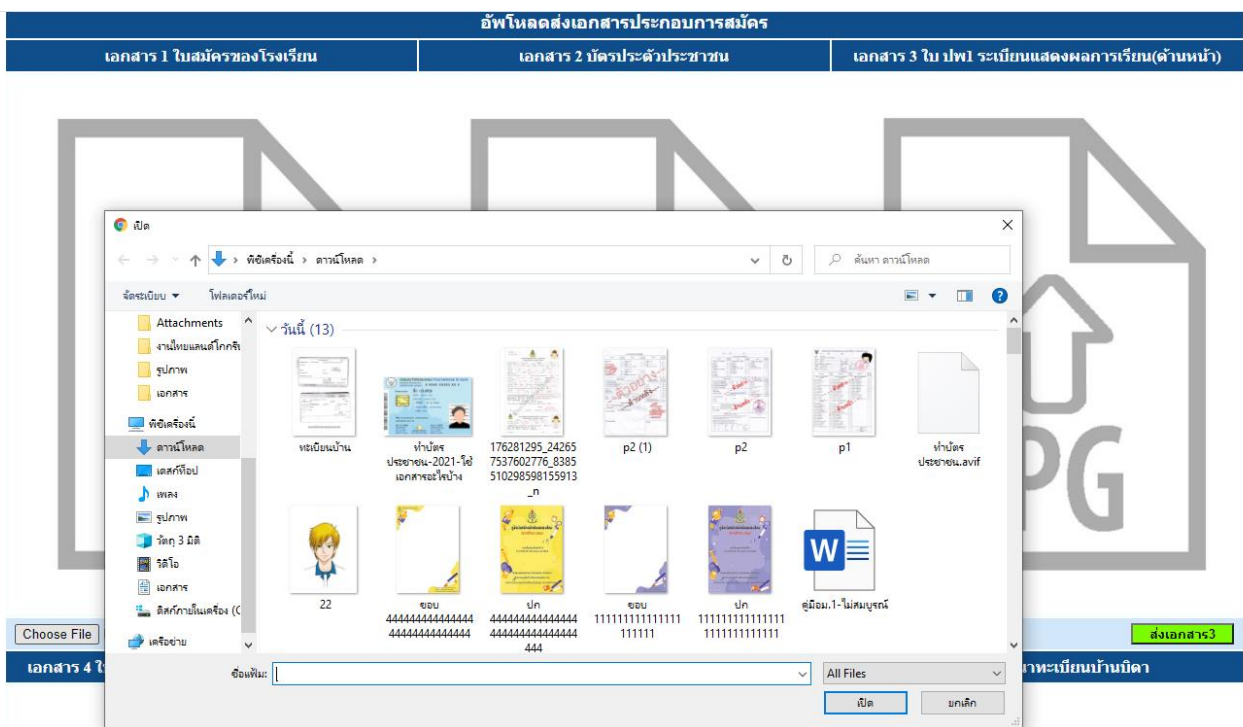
อัพโหลดส่งเอกสารประกอบการสมัคร

เอกสาร 1 ใบสมัครของโรงเรียน

เอกสาร 2 บัตรประจำตัวประชาชน

เอกสาร 3 ใบ ปพ1 ระเบียนแสดงผลการเรียน(ด้านหน้า)

เปิด

พีซีเครื่องนี้ › ดาวน์โหลด ›

ค้นหา ดาวน์โหลด

จัดระเบียบ ▾ โฟลเดอร์ใหม่

Attachments
งานไทยแลนด์โกกรีน
รูปภาพ
เอกสาร
พีซีเครื่องนี้
ดาวน์โหลด
เดสก์ท็อป
เพลง
รูปภาพ
วัตถุ 3 มิติ
วิดีโอ
เอกสาร
ดิสก์ภายในเครื่อง (C
เครือข่าย

วันนี้ (13)

ทะเบียนบ้าน
ทำบัตรประชาชน-2021-ใช้เอกสารอะไรบ้าง
176281295_242657537602776_8385510298598155913_n
p2 (1)
p2
p1
ทำบัตรประชาชน.avif
22
ขอบ 44444444444444444444444444444
ปก 444444444444444444444444444444444
ขอบ 1111111111111111111
ปก 111111111111111111111111111
คู่มือม.1-ไม่สมบูรณ์

ชื่อแฟ้ม:

All Files

เปิด

ยกเลิก

Choose File

ส่งเอกสาร3

เอกสาร 4 ใ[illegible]

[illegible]าทะเบียนบ้านบิดา

JPG